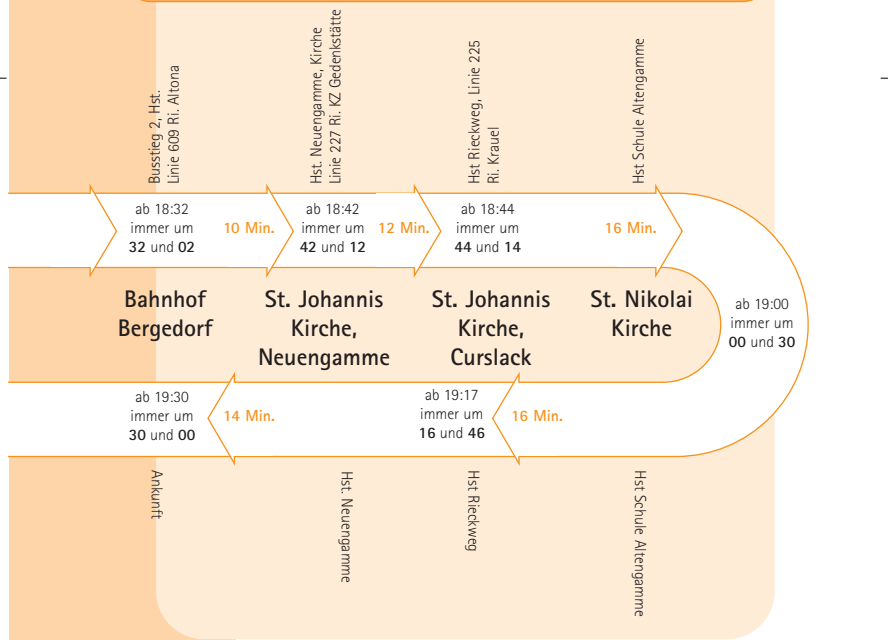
Busstieg 2, Hst. Linie 609 Ri. Altona

Hst. Neuengamme, Kirche Linie 227 Ri. KZ Gedenkstätte

Hst Rieckweg, Linie 225 Ri. Krauel

Hst Schule Altengamme

ab 18:32 immer um **32** und **02**

10 Min.

ab 18:42 immer um **42** und **12**

12 Min.

ab 18:44 immer um **44** und **14**

16 Min.

Bahnhof Bergedorf

St. Johannis Kirche, Neuengamme

St. Johannis Kirche, Curslack

St. Nikolai Kirche

ab 19:00 immer um **00** und **30**

ab 19:30 immer um **30** und **00**

14 Min.

ab 19:17 immer um **16** und **46**

16 Min.

Ankunft

Hst. Neuengamme

Hst Rieckweg

Hst Schule Altengamme